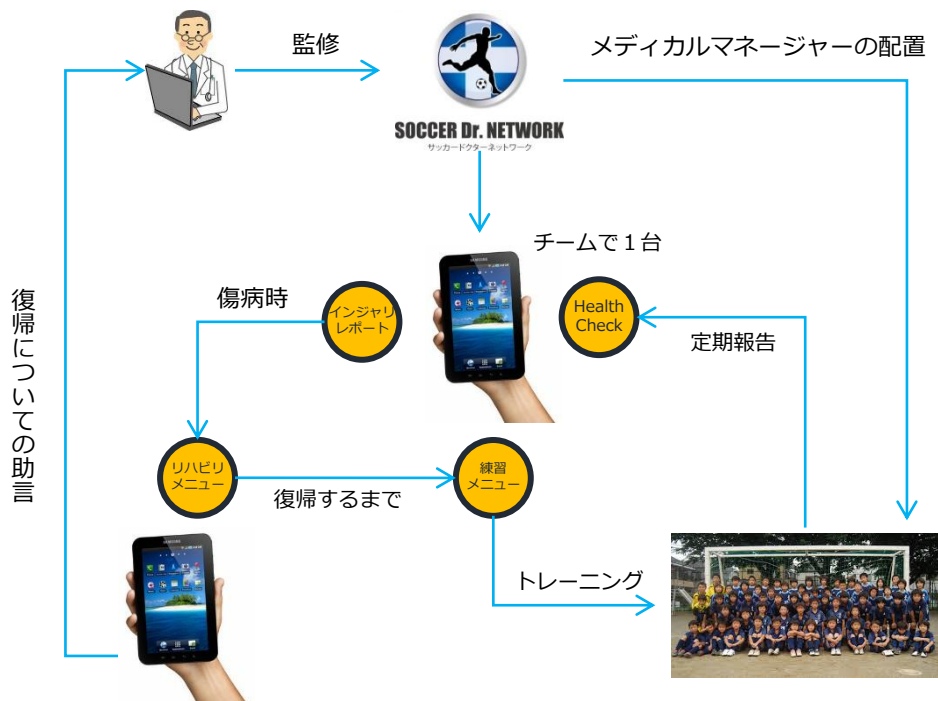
監修

SOCCER Dr. NETWORK
サッカードクターネットワーク

メディカルマネージャーの配置

チームで１台

復帰についての助言

傷病時

インジャリレポート

Health Check

定期報告

リハビリメニュー

復帰するまで

練習メニュー

トレーニング